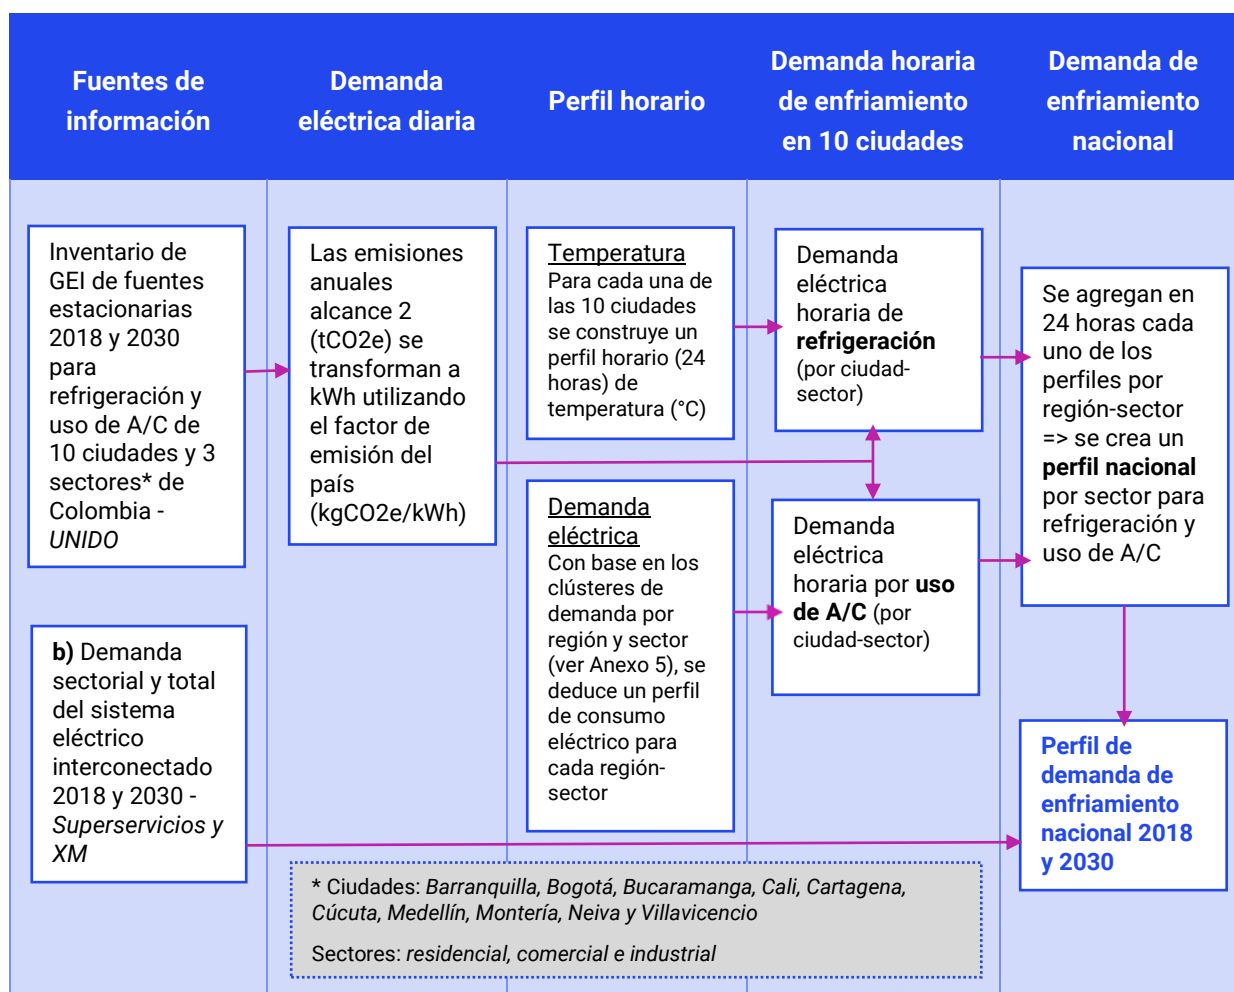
Fuentes de información

Demanda eléctrica diaria

Perfil horario

Demanda horaria de enfriamiento en 10 ciudades

Demanda de enfriamiento nacional

Inventario de GEI de fuentes estacionarias 2018 y 2030 para refrigeración y uso de A/C de 10 ciudades y 3 sectores* de Colombia - *UNIDO*

Las emisiones anuales alcance 2 (tCO2e) se transforman a kWh utilizando el factor de emisión del país (kgCO2e/kWh)

Temperatura
Para cada una de las 10 ciudades se construye un perfil horario (24 horas) de temperatura (°C)

Demanda eléctrica horaria de **refrigeración** (por ciudad-sector)

Se agregan en 24 horas cada uno de los perfiles por región-sector => se crea un **perfil nacional** por sector para refrigeración y uso de A/C

Demanda eléctrica
Con base en los clústeres de demanda por región y sector (ver Anexo 5), se deduce un perfil de consumo eléctrico para cada región-sector

Demanda eléctrica horaria por **uso de A/C** (por ciudad-sector)

**b)** Demanda sectorial y total del sistema eléctrico interconectado 2018 y 2030 - *Superservicios y XM*

**Perfil de demanda de enfriamiento nacional 2018 y 2030**

* Ciudades: *Barranquilla, Bogotá, Bucaramanga, Cali, Cartagena, Cúcuta, Medellín, Montería, Neiva y Villavicencio*

Sectores: *residencial, comercial e industrial*